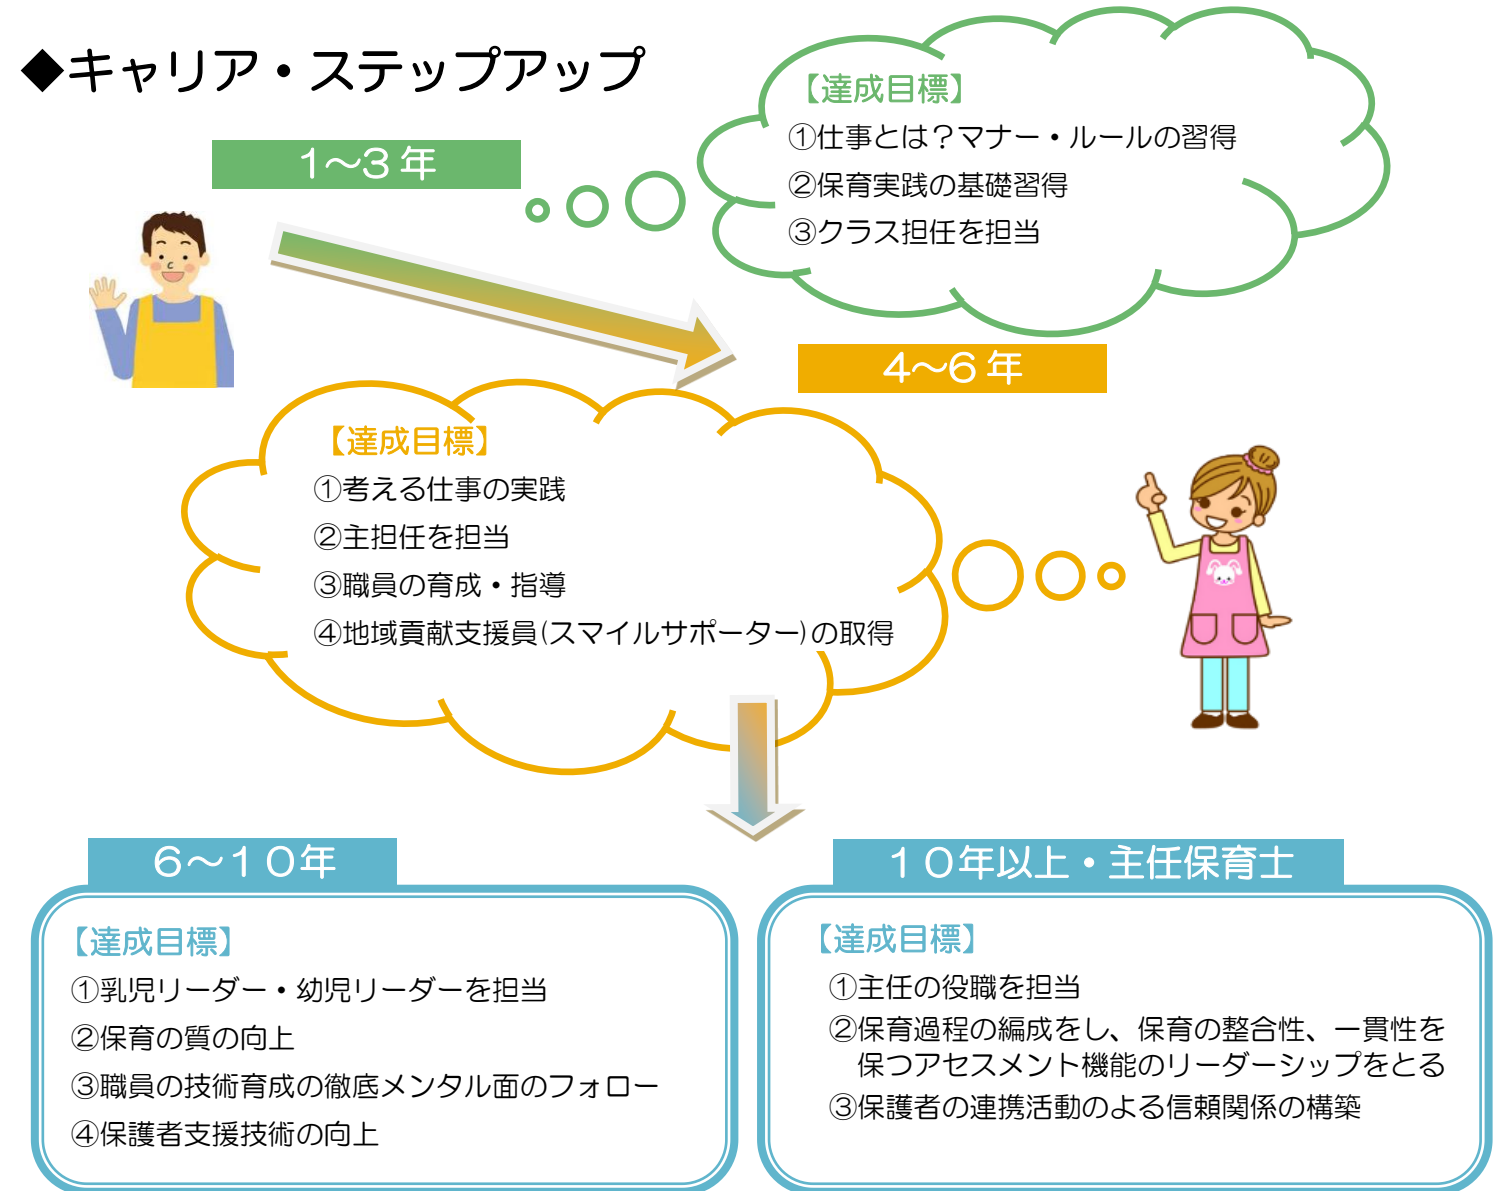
◆キャリア・ステップアップ

1〜3 年

【達成目標】
①仕事とは？マナー・ルールの習得
②保育実践の基礎習得
③クラス担任を担当

4〜6 年

【達成目標】
①考える仕事の実践
②主担任を担当
③職員の育成・指導
④地域貢献支援員(スマイルサポーター)の取得

6〜10年

【達成目標】
①乳児リーダー・幼児リーダーを担当
②保育の質の向上
③職員の技術育成の徹底メンタル面のフォロー
④保護者支援技術の向上

10年以上・主任保育士

【達成目標】
①主任の役職を担当
②保育過程の編成をし、保育の整合性、一貫性を保つアセスメント機能のリーダーシップをとる
③保護者の連携活動のよる信頼関係の構築